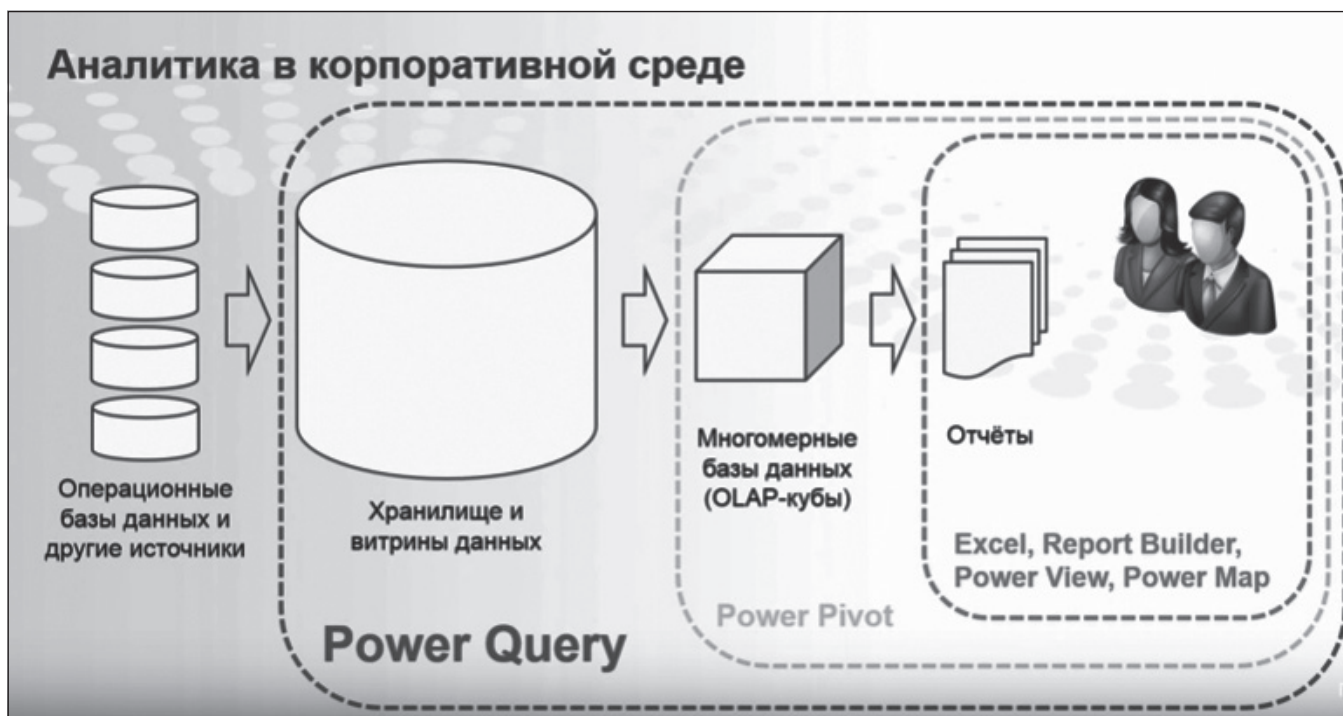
Аналитика в корпоративной среде

Операционные базы данных и другие источники

Хранилище и витрины данных

Многомерные базы данных (OLAP-кубы)

Отчёты

Excel, Report Builder, Power View, Power Map

Power Pivot

Power Query